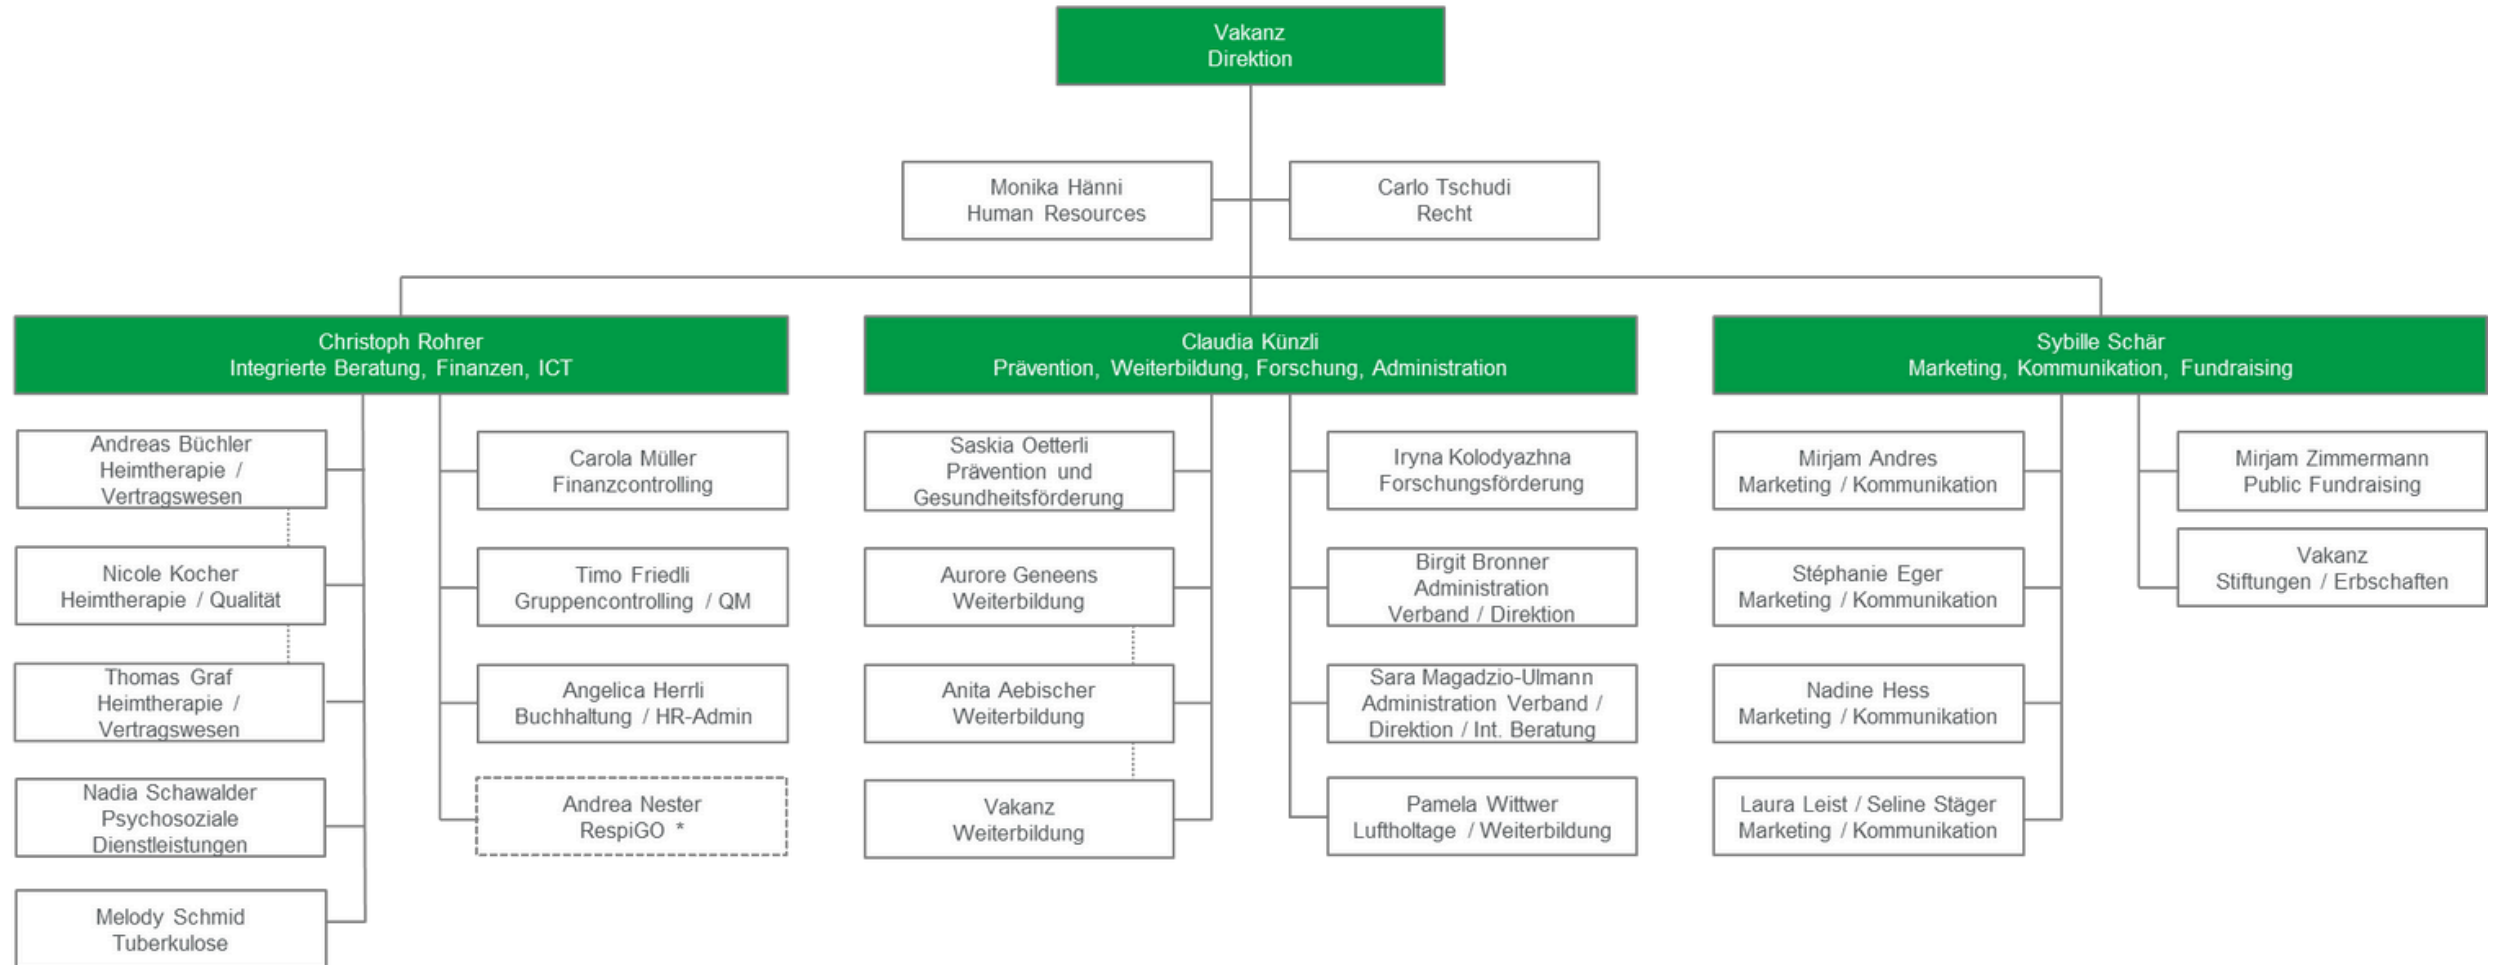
Vakanz
Direktion

Monika Hänni
Human Resources

Carlo Tschudi
Recht

Christoph Rohrer
Integrierte Beratung, Finanzen, ICT

Andreas Büchler
Heimtherapie / Vertragswesen

Nicole Kocher
Heimtherapie / Qualität

Thomas Graf
Heimtherapie / Vertragswesen

Nadia Schawalder
Psychosoziale Dienstleistungen

Melody Schmid
Tuberkulose

Carola Müller
Finanzcontrolling

Timo Friedli
Gruppencontrolling / QM

Angelica Herrli
Buchhaltung / HR-Admin

Andrea Nester
RespiGO *

Claudia Künzli
Prävention, Weiterbildung, Forschung, Administration

Saskia Oetterli
Prävention und Gesundheitsförderung

Aurore Geneens
Weiterbildung

Anita Aebischer
Weiterbildung

Vakanz
Weiterbildung

Iryna Kolodyazhna
Forschungsförderung

Birgit Bronner
Administration
Verband / Direktion

Sara Magadzio-Ulmann
Administration Verband / Direktion / Int. Beratung

Pamela Wittwer
Luftholtage / Weiterbildung

Sybille Schär
Marketing, Kommunikation, Fundraising

Mirjam Andres
Marketing / Kommunikation

Stéphanie Eger
Marketing / Kommunikation

Nadine Hess
Marketing / Kommunikation

Laura Leist / Seline Stäger
Marketing / Kommunikation

Mirjam Zimmermann
Public Fundraising

Vakanz
Stiftungen / Erbschaften